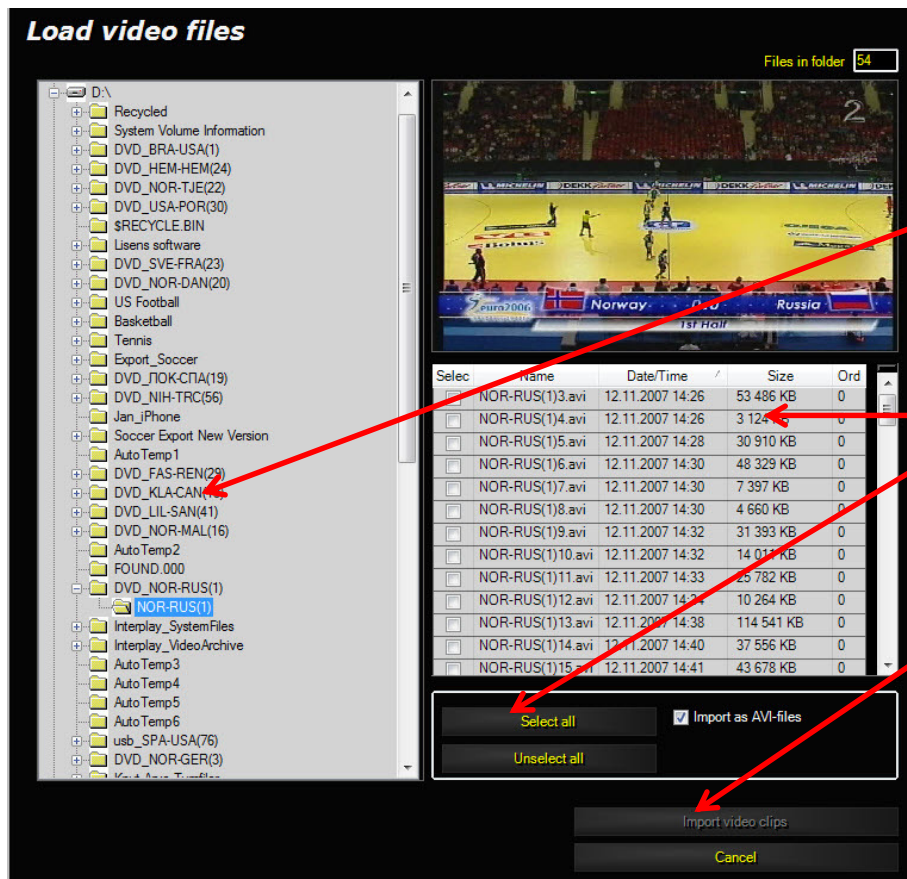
Load video files

Files in folder 54

D:\
Recycled
System Volume Information
DVD_BRA-USA(1)
DVD_HEM-HEM(24)
DVD_NOR-TJE(22)
DVD_USA-POR(30)
$RECYCLE.BIN
Lisens software
DVD_SVE-FRA(23)
DVD_NOR-DAN(20)
US Football
Basketball
Tennis
Export_Soccer
DVD_ЛОК-СПА(19)
DVD_NIH-TRC(56)
Jan_iPhone
Soccer Export New Version
AutoTemp1
DVD_FAS-REN(29)
DVD_KLA-CAN([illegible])
DVD_LIL-SAN(41)
DVD_NOR-MAL(16)
AutoTemp2
FOUND.000
DVD_NOR-RUS(1)
NOR-RUS(1)
Interplay_SystemFiles
Interplay_VideoArchive
AutoTemp3
AutoTemp4
AutoTemp5
AutoTemp6
usb_SPA-USA(76)
DVD_NOR-GER(3)
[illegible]

2
euro2006 Norway Russia
1st Half

| Selec | Name | Date/Time | Size | Ord |
|---|---|---|---|---|
| | NOR-RUS(1)3.avi | 12.11.2007 14:26 | 53 486 KB | 0 |
| | NOR-RUS(1)4.avi | 12.11.2007 14:26 | 3 124 KB | 0 |
| | NOR-RUS(1)5.avi | 12.11.2007 14:28 | 30 910 KB | 0 |
| | NOR-RUS(1)6.avi | 12.11.2007 14:30 | 48 329 KB | 0 |
| | NOR-RUS(1)7.avi | 12.11.2007 14:30 | 7 397 KB | 0 |
| | NOR-RUS(1)8.avi | 12.11.2007 14:30 | 4 660 KB | 0 |
| | NOR-RUS(1)9.avi | 12.11.2007 14:32 | 31 393 KB | 0 |
| | NOR-RUS(1)10.avi | 12.11.2007 14:32 | 14 011 KB | 0 |
| | NOR-RUS(1)11.avi | 12.11.2007 14:33 | 25 782 KB | 0 |
| | NOR-RUS(1)12.avi | 12.11.2007 14:34 | 10 264 KB | 0 |
| | NOR-RUS(1)13.avi | 12.11.2007 14:38 | 114 541 KB | 0 |
| | NOR-RUS(1)14.avi | 12.11.2007 14:40 | 37 556 KB | 0 |
| | NOR-RUS(1)15.avi | 12.11.2007 14:41 | 43 678 KB | 0 |

Select all
Import as AVI-files
Unselect all

Import video clips
Cancel